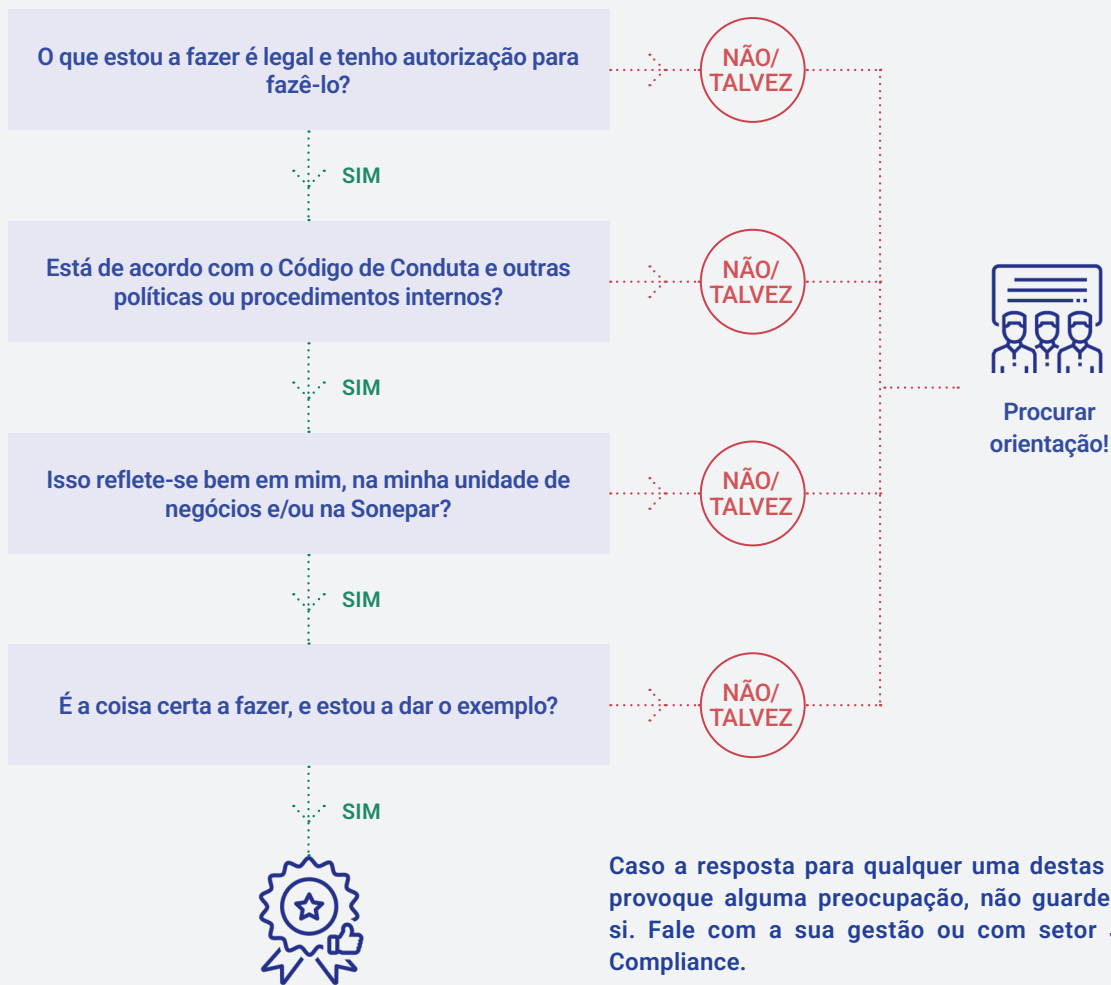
O que estou a fazer é legal e tenho autorização para fazê-lo?

NÃO/ TALVEZ

SIM

Está de acordo com o Código de Conduta e outras políticas ou procedimentos internos?

NÃO/ TALVEZ

SIM

Isso reflete-se bem em mim, na minha unidade de negócios e/ou na Sonepar?

NÃO/ TALVEZ

SIM

É a coisa certa a fazer, e estou a dar o exemplo?

NÃO/ TALVEZ

SIM

Procurar orientação!

Caso a resposta para qualquer uma destas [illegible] provoque alguma preocupação, não guarde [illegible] si. Fale com a sua gestão ou com setor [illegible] Compliance.